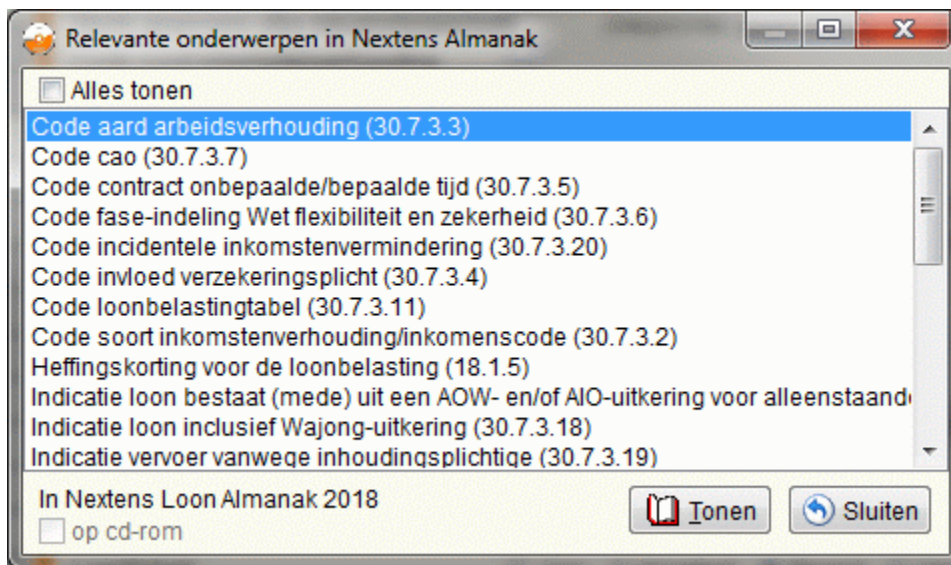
Relevante onderwerpen in Nextens Almanak

Alles tonen

Code aard arbeidsverhouding (30.7.3.3)
Code cao (30.7.3.7)
Code contract onbepaalde/bepaalde tijd (30.7.3.5)
Code fase-indeling Wet flexibiliteit en zekerheid (30.7.3.6)
Code incidentele inkomstenvermindering (30.7.3.20)
Code invloed verzekeringsplicht (30.7.3.4)
Code loonbelastingtabel (30.7.3.11)
Code soort inkomstenverhouding/inkomenscode (30.7.3.2)
Heffingskorting voor de loonbelasting (18.1.5)
Indicatie loon bestaat (mede) uit een AOW- en/of AIO-uitkering voor alleenstaand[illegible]
Indicatie loon inclusief Wajong-uitkering (30.7.3.18)
Indicatie vervoer vanwege inhoudingsplichtige (30.7.3.19)

In Nextens Loon Almanak 2018
op cd-rom

Tonen
Sluiten